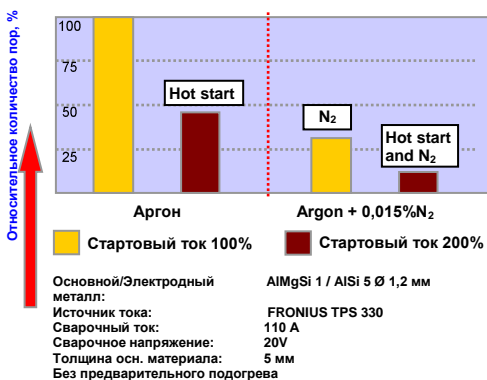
Относительное количество пор, %

100
75
50
25

Hot start

$N_2$

Hot start and $N_2$

Аргон

Argon + 0,015%$N_2$

Стартовый ток 100%

Стартовый ток 200%

Основной/Электродный металл: AlMgSi 1 / AlSi 5 Ø 1,2 мм
Источник тока: FRONIUS TPS 330
Сварочный ток: 110 A
Сварочное напряжение: 20V
Толщина осн. материала: 5 мм
Без предварительного подогрева